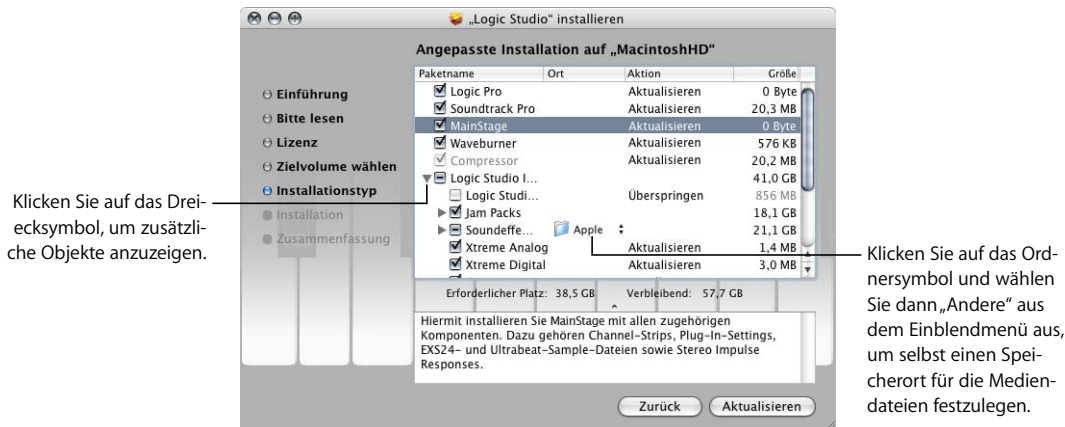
„Logic Studio" installieren

Angepasste Installation auf „MacintoshHD"

Einführung
Bitte lesen
Lizenz
Zielvolume wählen
Installationstyp
Installation
Zusammenfassung

| Paketname | Ort | Aktion | Größe |
|---|---|---|---|
| Logic Pro | | Aktualisieren | 0 Byte |
| Soundtrack Pro | | Aktualisieren | 20,3 MB |
| MainStage | | Aktualisieren | 0 Byte |
| Waveburner | | Aktualisieren | 576 KB |
| Compressor | | Aktualisieren | 20,2 MB |
| Logic Studio I... | | | 41,0 GB |
| Logic Studi... | | Überspringen | 856 MB |
| Jam Packs | | | 18,1 GB |
| Soundeffe... | Apple | | 21,1 GB |
| Xtreme Analog | | Aktualisieren | 1,4 MB |
| Xtreme Digital | | Aktualisieren | 3,0 MB |

Erforderlicher Platz: 38,5 GB Verbleibend: 57,7 GB

Hiermit installieren Sie MainStage mit allen zugehörigen Komponenten. Dazu gehören Channel-Strips, Plug-In-Settings, EXS24- und Ultrabeat-Sample-Dateien sowie Stereo Impulse Responses.

Zurück Aktualisieren

Klicken Sie auf das Dreiecksymbol, um zusätzliche Objekte anzuzeigen.

Klicken Sie auf das Ordnersymbol und wählen Sie dann „Andere" aus dem Einblendmenü aus, um selbst einen Speicherort für die Mediendateien festzulegen.